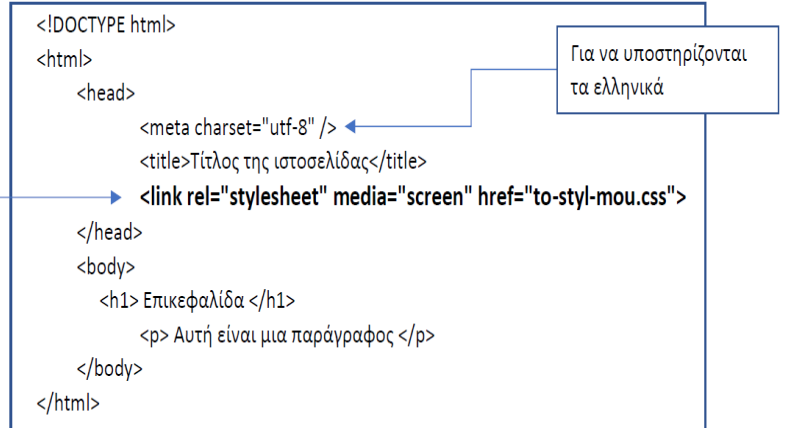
<!DOCTYPE html>
<html>
<head>
<meta charset="utf-8" />
<title>Τίτλος της ιστοσελίδας</title>
<link rel="stylesheet" media="screen" href="to-styl-mou.css">
</head>
<body>
<h1> Επικεφαλίδα </h1>
<p> Αυτή είναι μια παράγραφος </p>
</body>
</html>

Για να υποστηρίζονται τα ελληνικά